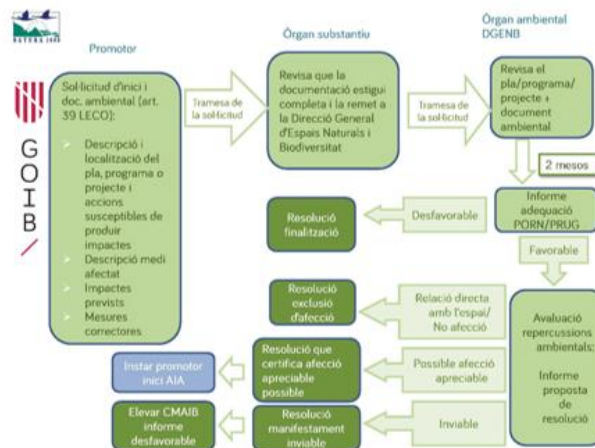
NATURA 2000

Promotor

Òrgan substantiu

Òrgan ambiental DGENB

G O I B

Sol·licitud d'inici i doc. ambiental (art. 39 LECO):

Descripció i localització del pla, programa o projecte i accions susceptibles de produir impactes

Descripció medi afectat

Impactes prevists

Mesures correctores

Tramesa de la sol·licitud

Revisa que la documentació estigui completa i la remet a la Direcció General d'Espais Naturals i Biodiversitat

Tramesa de la sol·licitud

Revisa el pla/programa/ projecte + document ambiental

2 mesos

Informe adequació PORN/PRUG

Desfavorable

Resolució finalització

Favorable

Relació directa amb l'espai/ No afecció

Resolució exclusió d'afecció

Avaluació repercussions ambientals:

Informe proposta de resolució

Possible afecció apreciable

Resolució que certifica afecció apreciable possible

Instar promotor inici AIA

Inviable

Resolució manifestament inviable

Elevar CMAIB informe desfavorable